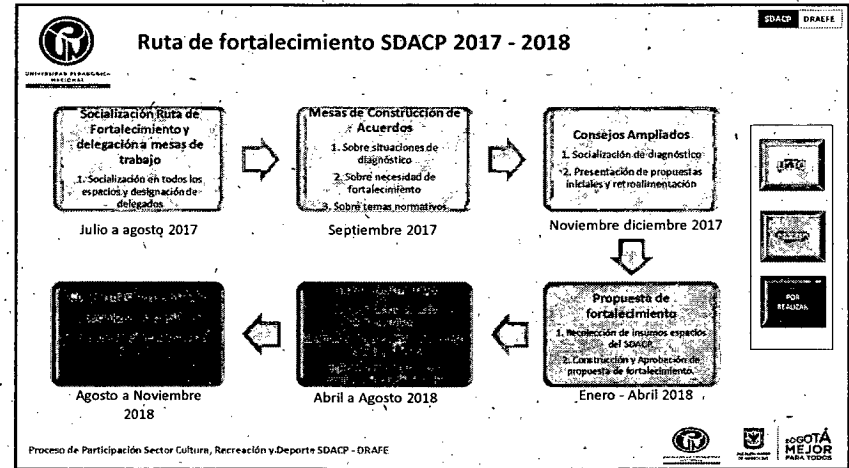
UNIVERSIDAD PEDAGÓGICA NACIONAL

Ruta de fortalecimiento SDACP 2017 - 2018

SDACP DRAFE

Socialización Ruta de Fortalecimiento y delegación a mesas de trabajo

1. Socialización en todos los espacios y designación de delegados

Julio a agosto 2017

Mesas de Construcción de Acuerdos

1. Sobre situaciones de diagnóstico

2. Sobre necesidad de fortalecimiento

3. Sobre temas normativos

Septiembre 2017

Consejos Ampliados

1. Socialización de diagnóstico

2. Presentación de propuestas iniciales y retroalimentación

Noviembre diciembre 2017

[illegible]

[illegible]

POR REALIZAR

Propuesta de fortalecimiento

1. Recolección de insumos espacios del SDACP

2. Construcción y Aprobación de propuesta de fortalecimiento

Enero - Abril 2018

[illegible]

Abril a Agosto 2018

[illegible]

Agosto a Noviembre 2018

Proceso de Participación Sector Cultura, Recreación y Deporte SDACP - DRAFE

BOGOTÁ MEJOR PARA TODOS